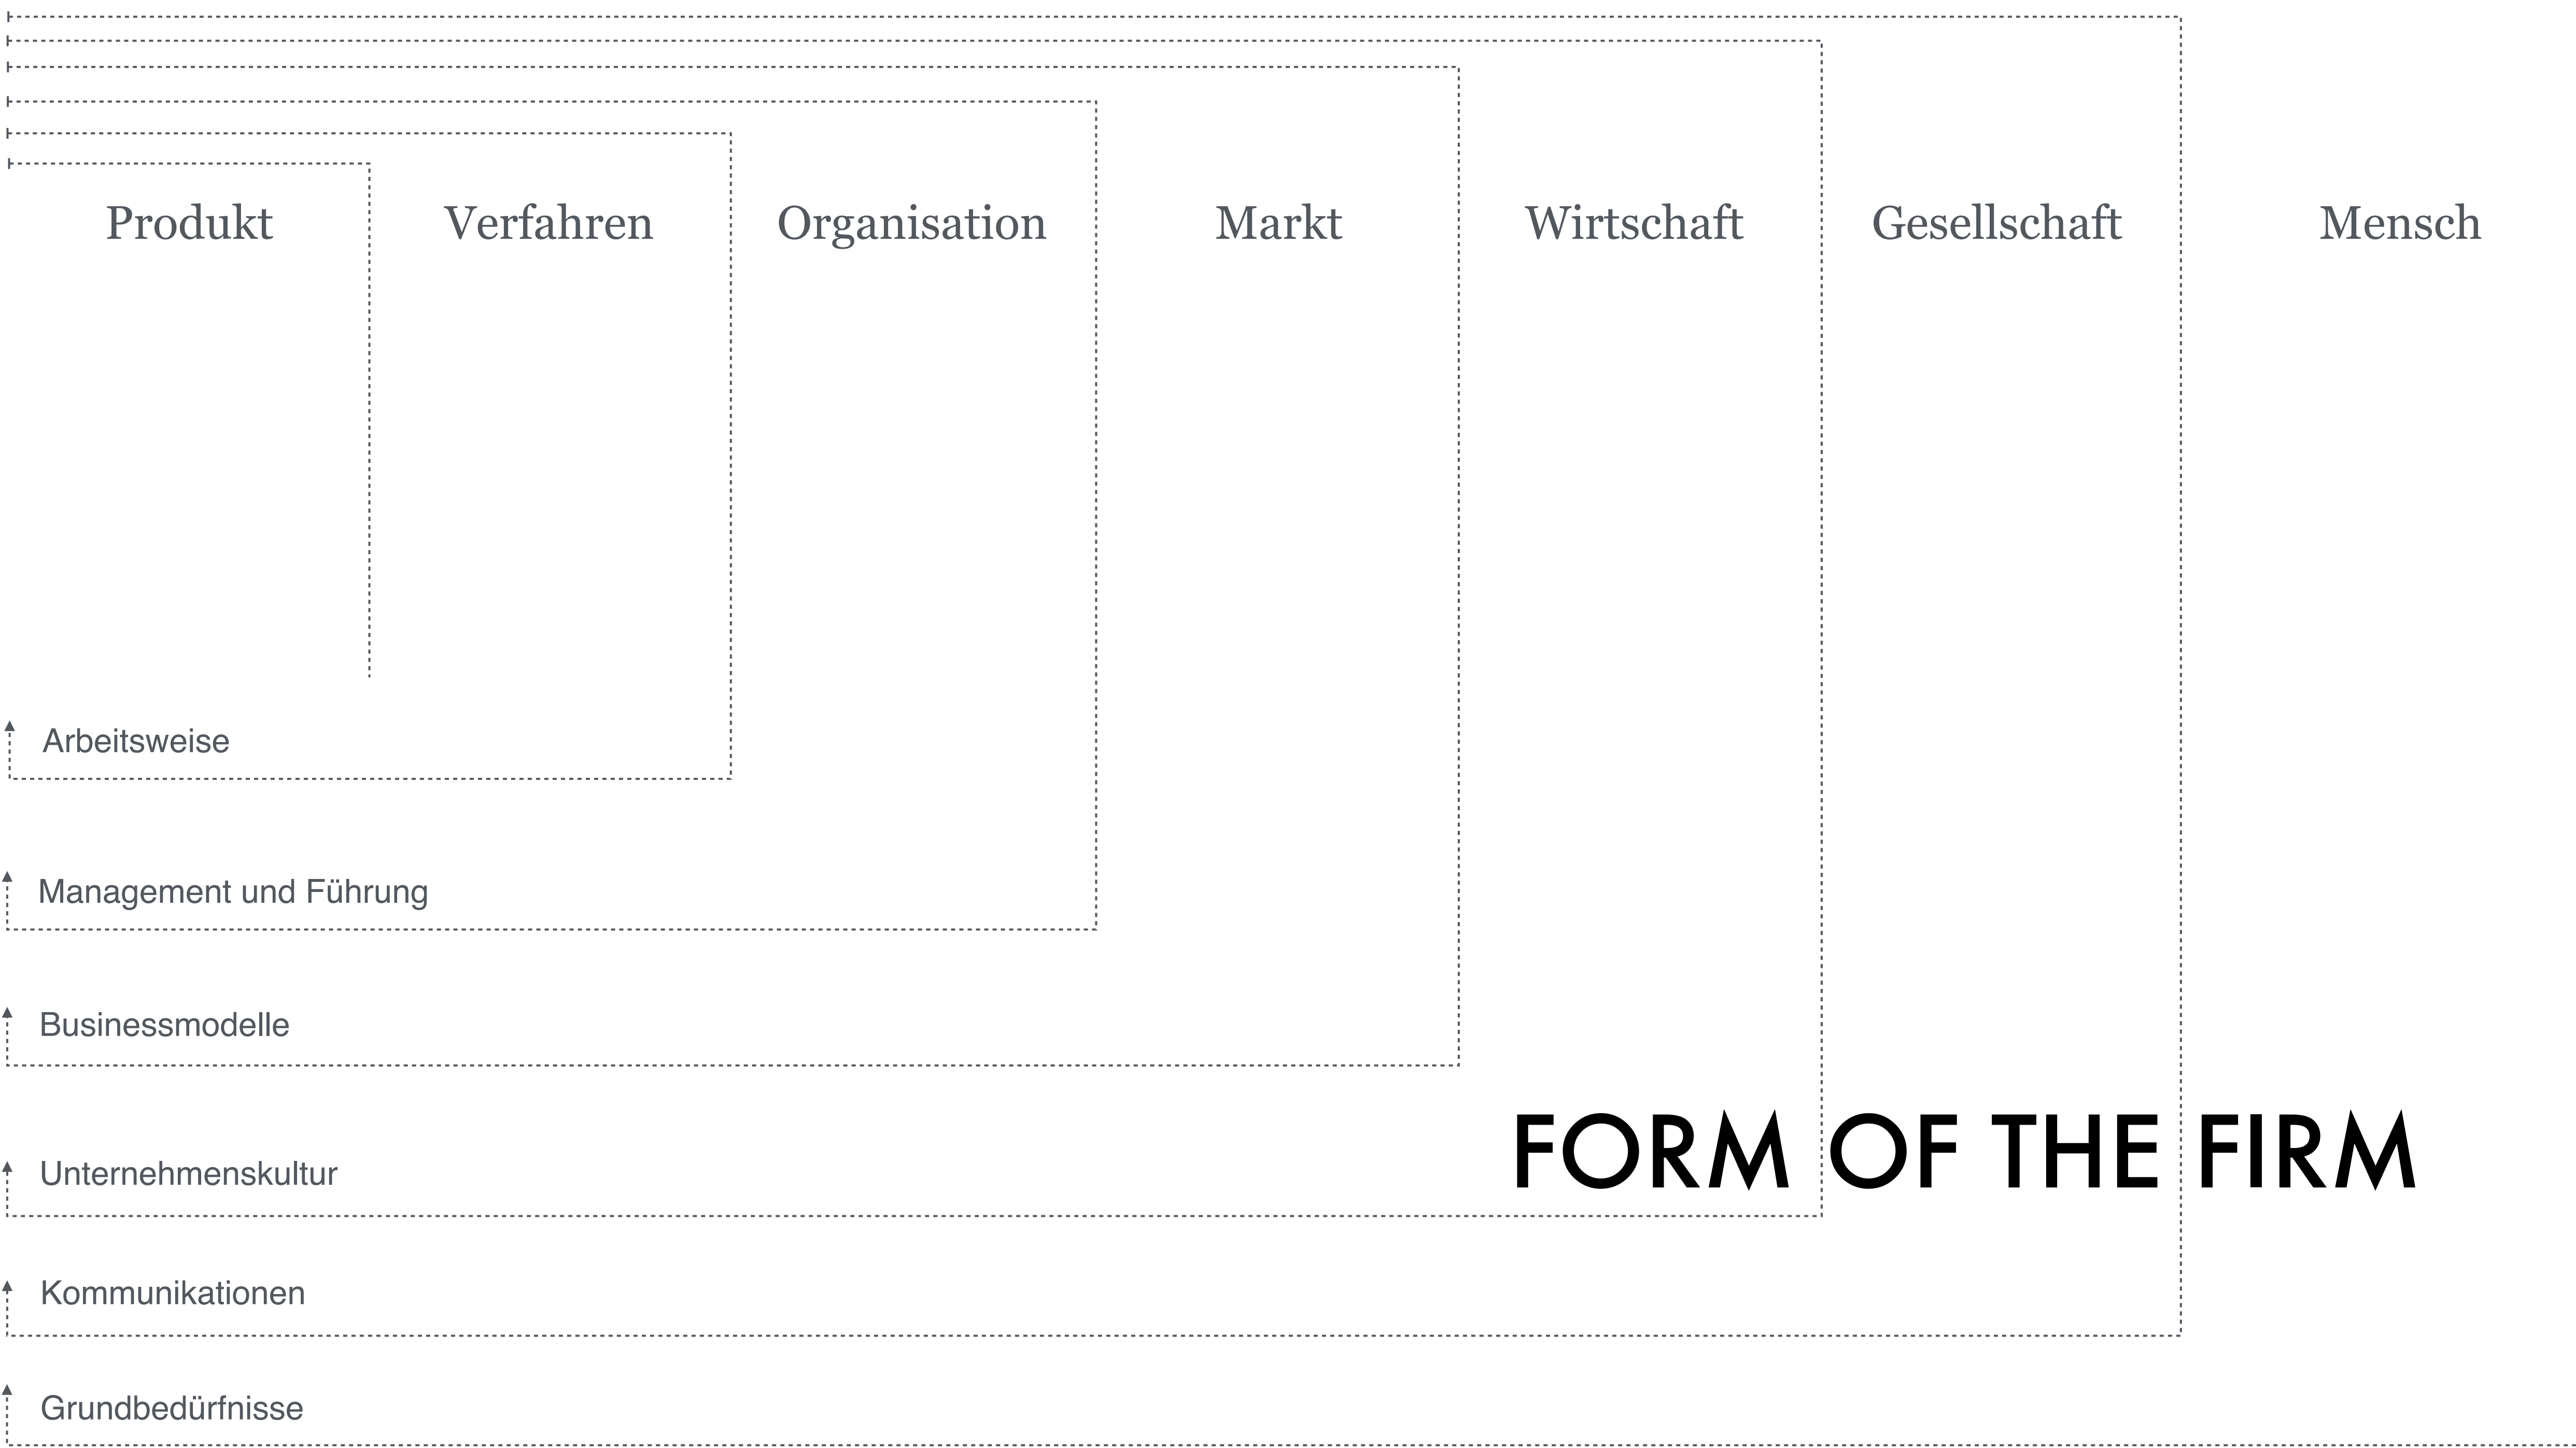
Produkt

Verfahren

Organisation

Markt

Wirtschaft

Gesellschaft

Mensch

Arbeitsweise

Management und Führung

Businessmodelle

Unternehmenskultur

FORM OF THE FIRM

Kommunikationen

Grundbedürfnisse